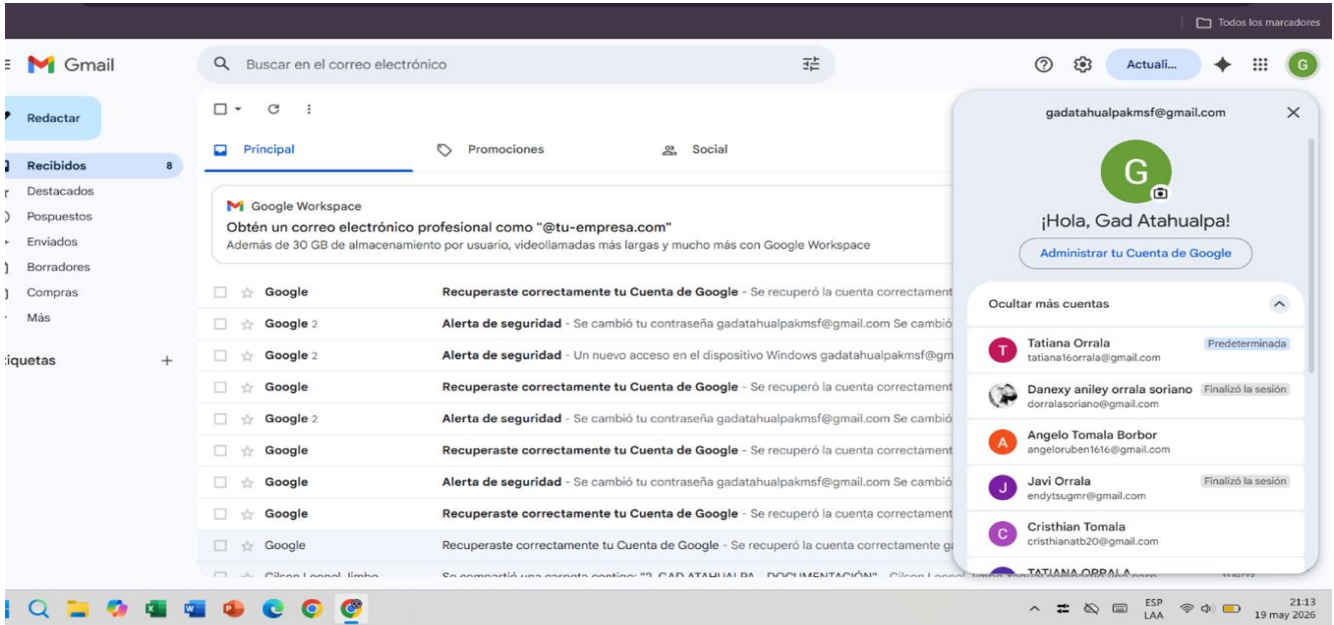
Todos los marcadores

Gmail

Buscar en el correo electrónico

Actuali...

G

Redactar

Recibidos 8
Destacados
Pospuestos
Enviados
Borradores
Compras
Más

iquetas +

Principal
Promociones
Social

Google Workspace
Obtén un correo electrónico profesional como "@tu-empresa.com"
Además de 30 GB de almacenamiento por usuario, videollamadas más largas y mucho más con Google Workspace

Google | Recuperaste correctamente tu Cuenta de Google - Se recuperó la cuenta correctament
Google 2 | Alerta de seguridad - Se cambió tu contraseña gadatahualpakmsf@gmail.com Se cambió
Google 2 | Alerta de seguridad - Un nuevo acceso en el dispositivo Windows gadatahualpakmsf@gm
Google | Recuperaste correctamente tu Cuenta de Google - Se recuperó la cuenta correctament
Google 2 | Alerta de seguridad - Se cambió tu contraseña gadatahualpakmsf@gmail.com Se cambió
Google | Recuperaste correctamente tu Cuenta de Google - Se recuperó la cuenta correctament
Google | Alerta de seguridad - Se cambió tu contraseña gadatahualpakmsf@gmail.com Se cambió
Google | Recuperaste correctamente tu Cuenta de Google - Se recuperó la cuenta correctament
Google | Recuperaste correctamente tu Cuenta de Google - Se recuperó la cuenta correctamente g
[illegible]

gadatahualpakmsf@gmail.com

G

¡Hola, Gad Atahualpa!

Administrar tu Cuenta de Google

Ocultar más cuentas

T Tatiana Orrala tatiana16orrala@gmail.com Predeterminada
Danexy aniley orrala soriano dorralasoriano@gmail.com Finalizó la sesión
A Angelo Tomala Borbor angeloruben1616@gmail.com
J Javi Orrala endytsugmr@gmail.com Finalizó la sesión
C Cristhian Tomala cristhianatb20@gmail.com
TATIANA ORRALA

ESP LAA
21:13
19 may 2026